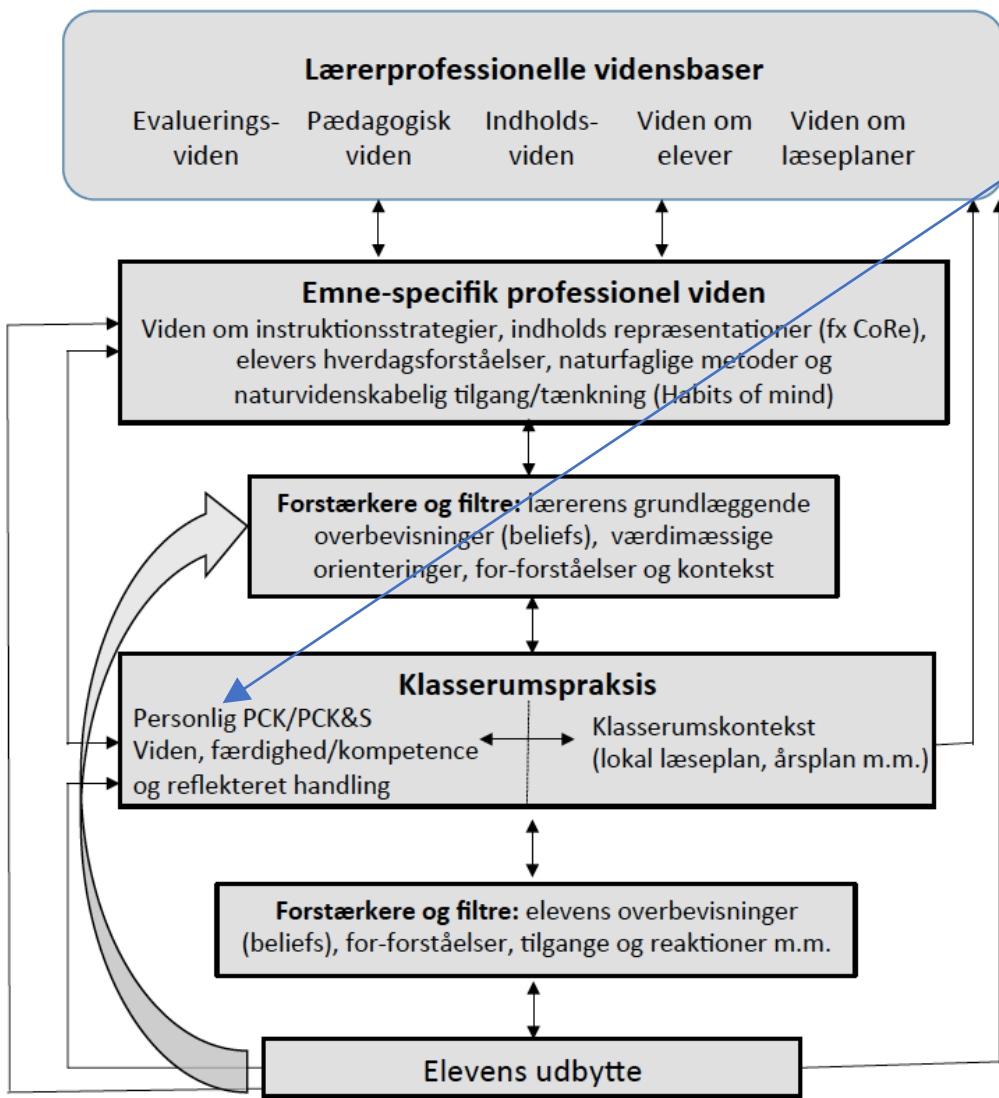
Lærerprofessionelle vidensbaser

Evaluerings-viden

Pædagogisk viden

Indholds-viden

Viden om elever

Viden om læseplaner

Emne-specifik professionel viden

Viden om instruktionsstrategier, indholds repræsentationer (fx CoRe), elevers hverdagsforståelser, naturfaglige metoder og naturvidenskabelig tilgang/tænkning (Habits of mind)

Forstærkere og filtre: lærerens grundlæggende overbevisninger (beliefs), værdimæssige orienteringer, for-forståelser og kontekst

Klasserumspraksis

Personlig PCK/PCK&S
Viden, færdighed/kompetence og reflekteret handling

Klasserumskontekst (lokal læseplan, årsplan m.m.)

Forstærkere og filtre: elevens overbevisninger (beliefs), for-forståelser, tilgange og reaktioner m.m.

Elevens udbytte